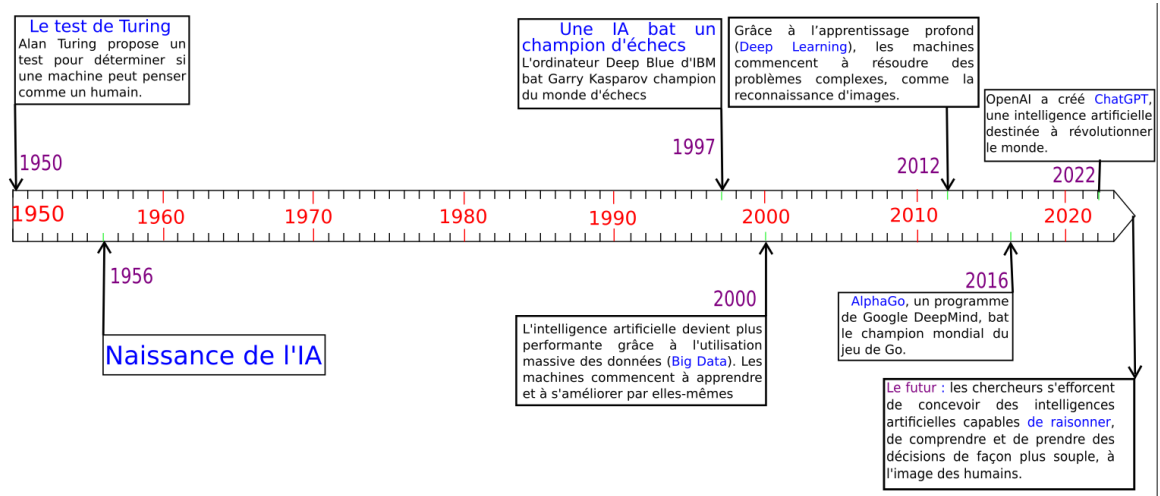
Le test de Turing
Alan Turing propose un test pour déterminer si une machine peut penser comme un humain.

1950

Une IA bat un champion d'échecs
L'ordinateur Deep Blue d'IBM bat Garry Kasparov champion du monde d'échecs

1997

Grâce à l'apprentissage profond (Deep Learning), les machines commencent à résoudre des problèmes complexes, comme la reconnaissance d'images.

2012

OpenAI a créé ChatGPT, une intelligence artificielle destinée à révolutionner le monde.

2022

1950 1960 1970 1980 1990 2000 2010 2020

1956

Naissance de l'IA

2000

L'intelligence artificielle devient plus performante grâce à l'utilisation massive des données (Big Data). Les machines commencent à apprendre et à s'améliorer par elles-mêmes

2016

AlphaGo, un programme de Google DeepMind, bat le champion mondial du jeu de Go.

Le futur : les chercheurs s'efforcent de concevoir des intelligences artificielles capables de raisonner, de comprendre et de prendre des décisions de façon plus souple, à l'image des humains.